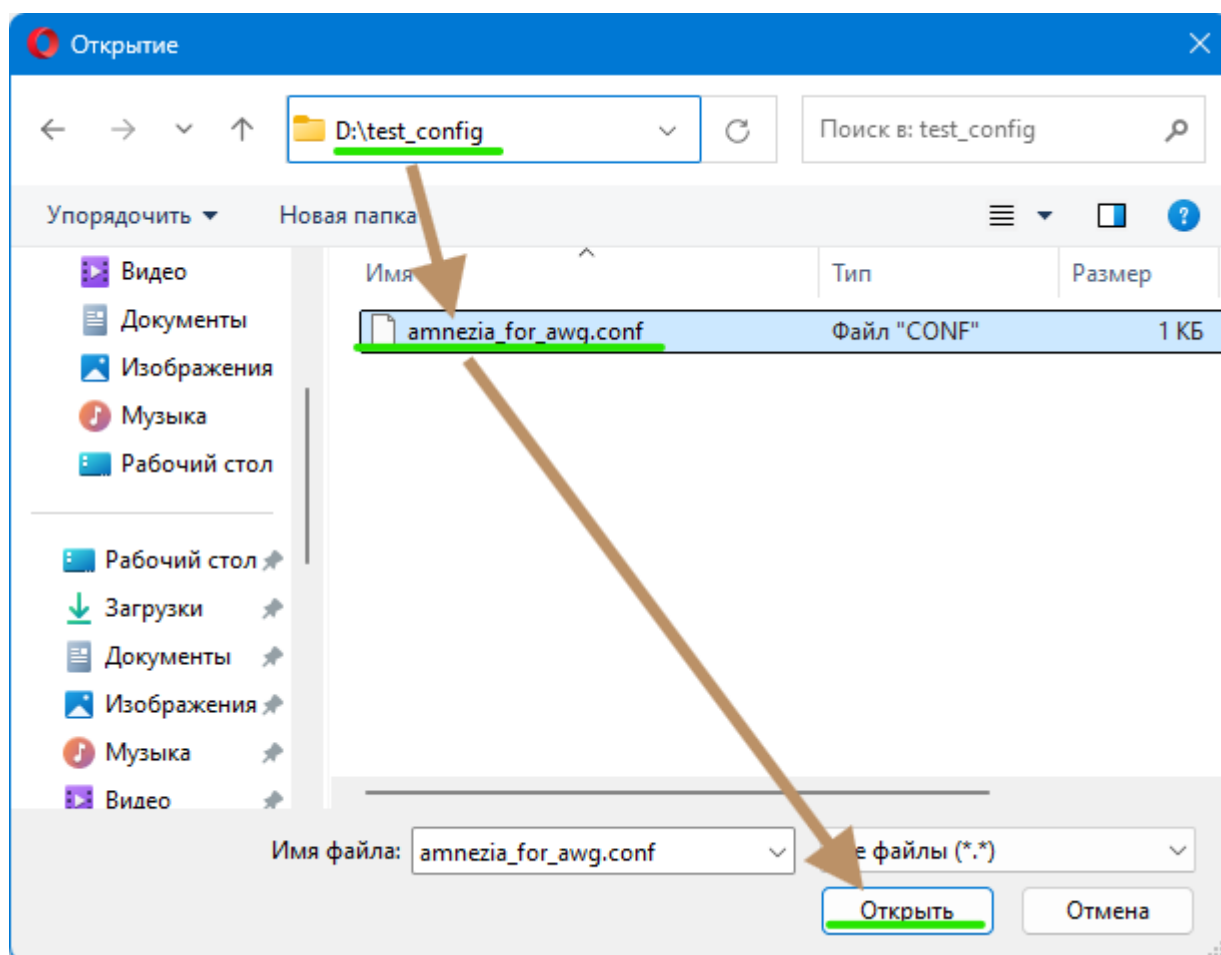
Открытие

D:\test_config

Поиск в: test_config

Упорядочить ▾ Новая папка

Видео
Документы
Изображения
Музыка
Рабочий стол

Рабочий стол
Загрузки
Документы
Изображения
Музыка
Видео

| Имя | Тип | Размер |
|---|---|---|
| amnezia_for_awg.conf | Файл "CONF" | 1 КБ |

Имя файла: amnezia_for_awg.conf

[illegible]е файлы (*.*)

Открыть Отмена